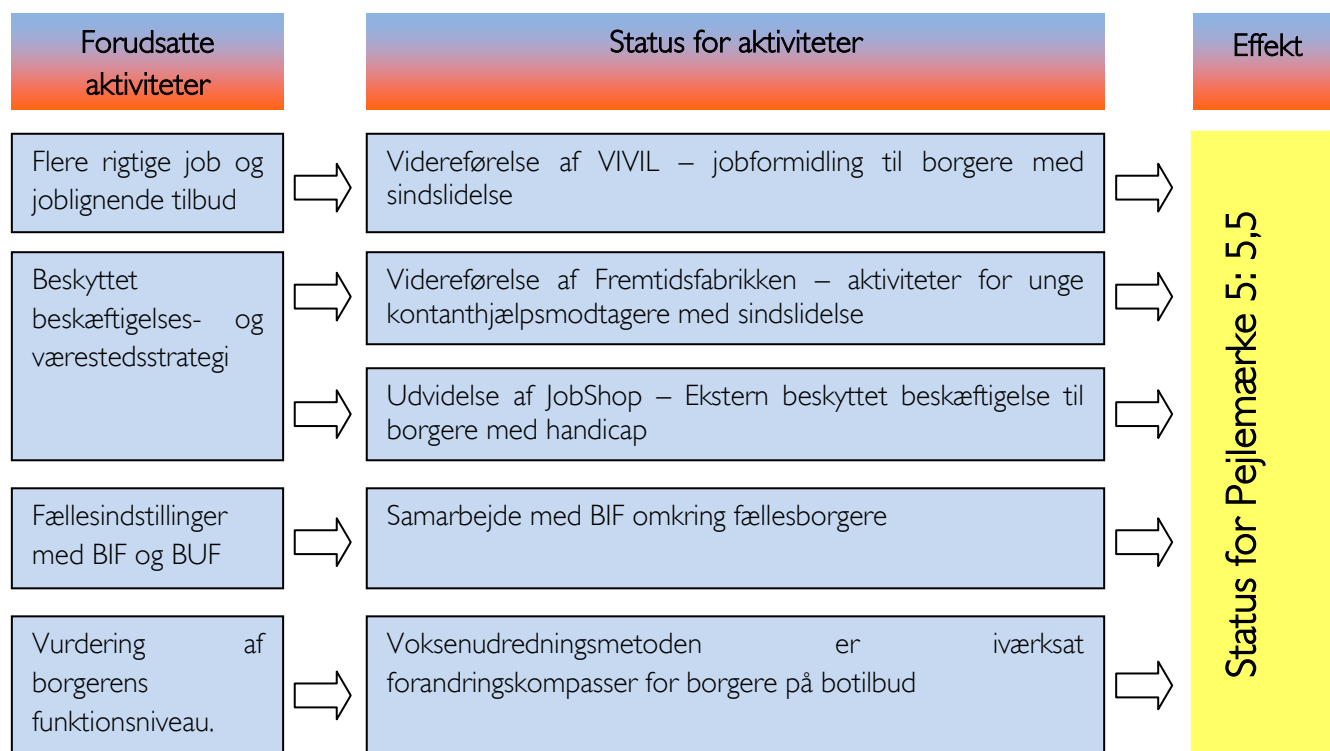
Forudsatte aktiviteter

Status for aktiviteter

Effekt

Flere rigtige job og joblignende tilbud

Videreførelse af VIVIL – jobformidling til borgere med sindslidelse

Beskyttet beskæftigelses- og værestedsstrategi

Videreførelse af Fremtidsfabrikken – aktiviteter for unge kontanthjælpsmodtagere med sindslidelse

Udvidelse af JobShop – Ekstern beskyttet beskæftigelse til borgere med handicap

Fællesindstillinger med BIF og BUF

Samarbejde med BIF omkring fællesborgere

Vurdering af borgerens funktionsniveau.

Voksenudredningsmetoden er iværksat forandringskompasser for borgere på botilbud

Status for Pejlemærke 5: 5,5